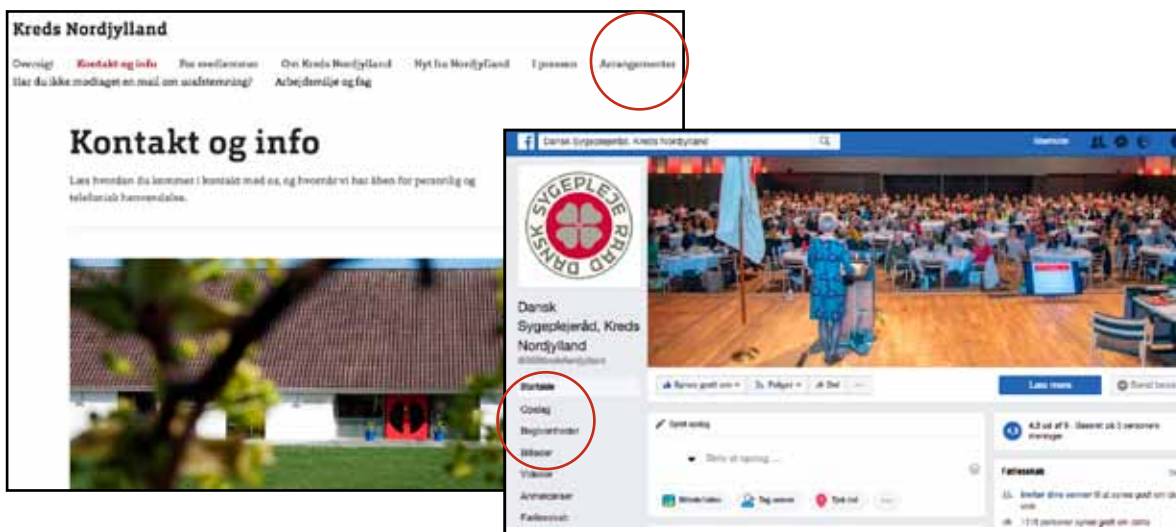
Kreds Nordjylland

Overigt Kontakt og info For medlemmer Om Kreds Nordjylland Nyt fra Nordjylland I pressen Arrangementer
Har du ikke modtaget en mail om urafstemning? Arbejdsmiljø og fag

Kontakt og info

Læs hvordan du kommer i kontakt med os, og hvornår vi har åben for personlig og telefonisk henvendelse.

Dansk Sygeplejeråd, Kreds Nordjylland

DANSK SYGEPLEJE RÅD

Dansk Sygeplejeråd, Kreds Nordjylland
@DSRKredsNordjylland

Startside
Opslag
Begivenheder
Billeder
Videoer
Anmeldelser
Fællesskab

Synes godt om Følger Del

Læs mere

Send besked

Skriv opslag

Skriv et opslag ...

Billede/video Tag venner Tjek ind

4,3 ud af 5 · Baseret på 3 personers meninger

Fællesskab

Inviter dine venner til at synes godt om denne side

1318 personer synes godt om dette